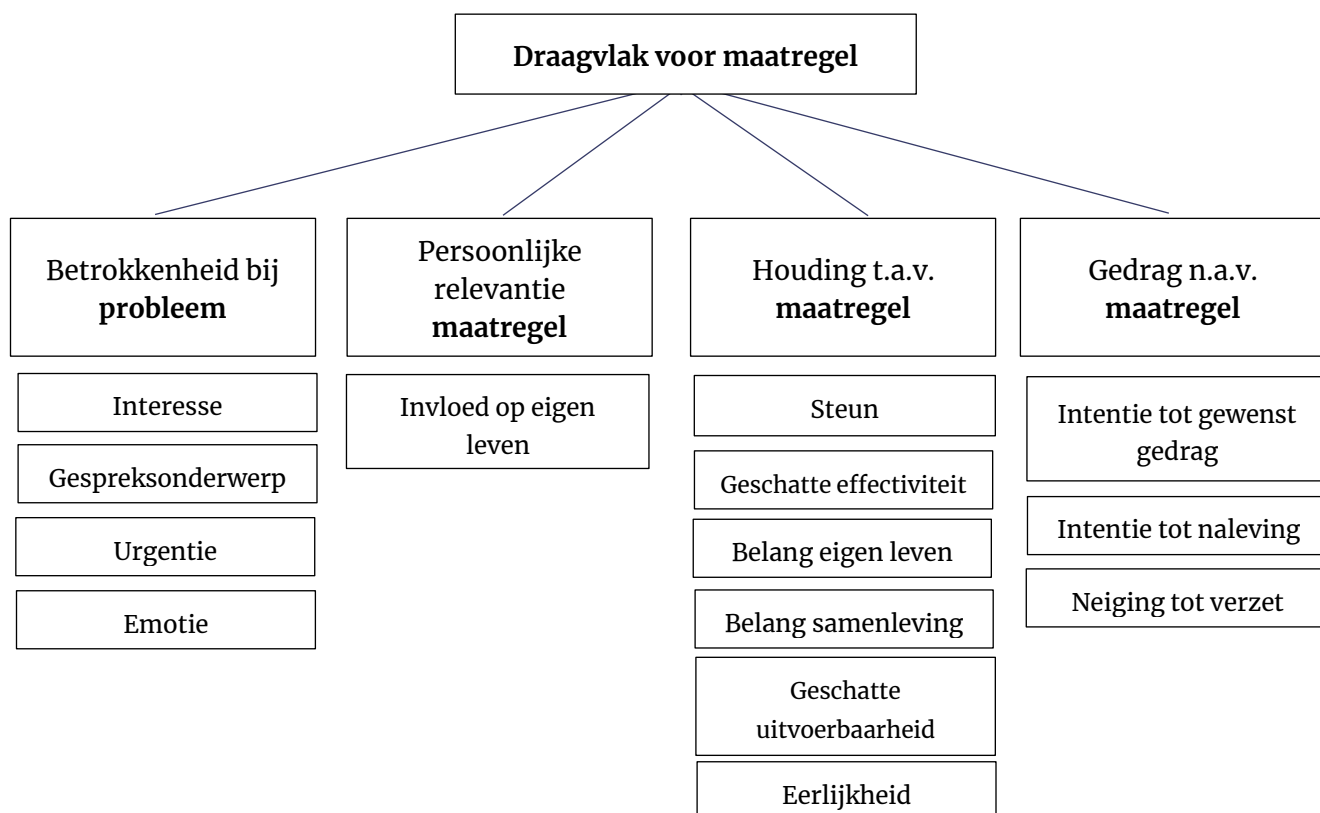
Draagvlak voor maatregel

Betrokkenheid bij probleem

Interesse

Gespreksonderwerp

Urgentie

Emotie

Persoonlijke relevantie maatregel

Invloed op eigen leven

Houding t.a.v. maatregel

Steun

Geschatte effectiviteit

Belang eigen leven

Belang samenleving

Geschatte uitvoerbaarheid

Eerlijkheid

Gedrag n.a.v. maatregel

Intentie tot gewenst gedrag

Intentie tot naleving

Neiging tot verzet